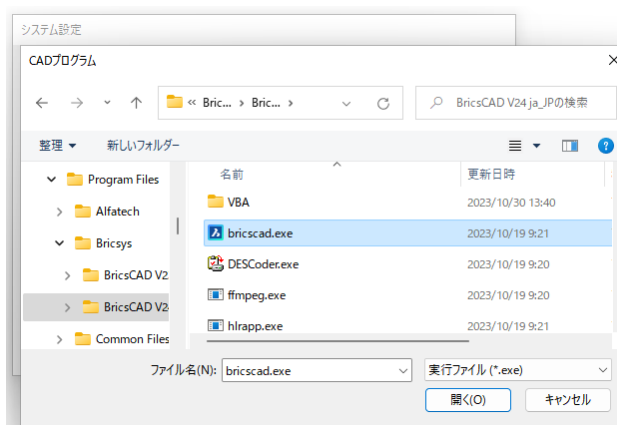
システム設定

CADプログラム

« Bric... › Bric... ›

BricsCAD V24 ja_JPの検索

整理 ▾

新しいフォルダー

Program Files

Alfatech

Bricsys

BricsCAD V24

BricsCAD V24

Common Files

| 名前 | 更新日時 |
|---|---|
| VBA | 2023/10/30 13:40 |
| bricscad.exe | 2023/10/19 9:21 |
| DESCoder.exe | 2023/10/19 9:20 |
| ffmpeg.exe | 2023/10/19 9:20 |
| hlrapp.exe | 2023/10/19 9:21 |

ファイル名(N): bricscad.exe

実行ファイル (*.exe)

開く(O)

キャンセル